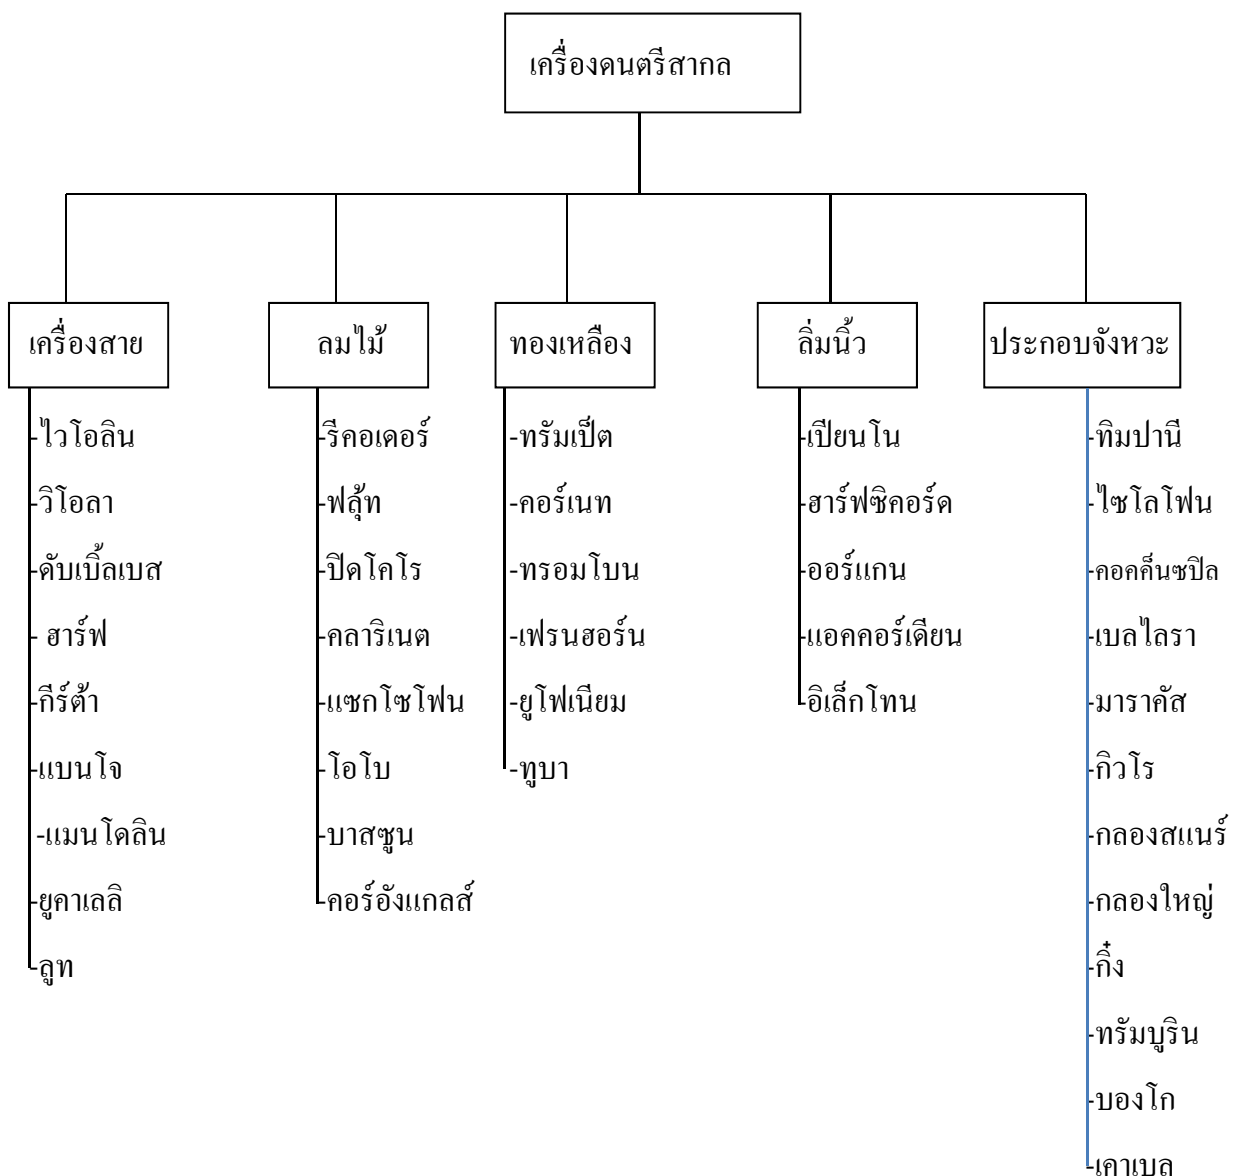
เครื่องดนตรีสากล

เครื่องสาย

-ไวโอลิน
-วิโอลา
-ดับเบิ้ลเบส
- ฮาร์ฟ
-กีร์ต้า
-แบนโจ
-แมนโดลิน
-ยูคาเลลิ
-ลูท

ลมไม้

-รีคอเดอร์
-ฟลุ้ท
-ปิคโคโร
-คลาริเนต
-แซกโซโฟน
-โอโบ
-บาสซูน
-คอร์อังแกลส์

ทองเหลือง

-ทรัมเป็ต
-คอร์เนท
-ทรอมโบน
-เฟรนฮอร์น
-ยูโฟเนียม
-ทูบา

ลิ่มนิ้ว

-เปียนโน
-ฮาร์ฟซิคอร์ด
-ออร์แกน
-แอคคอร์เดียน
-อิเล็กโทน

ประกอบจังหวะ

-ทิมปานี
-ไซโลโฟน
-คอคคึ้นซปิล
-เบลไลรา
-มาราคัส
-กิวโร
-กลองสแนร์
-กลองใหญ่
-กิ๋ง
-ทรัมบูริน
-บองโก
-เคาเบล